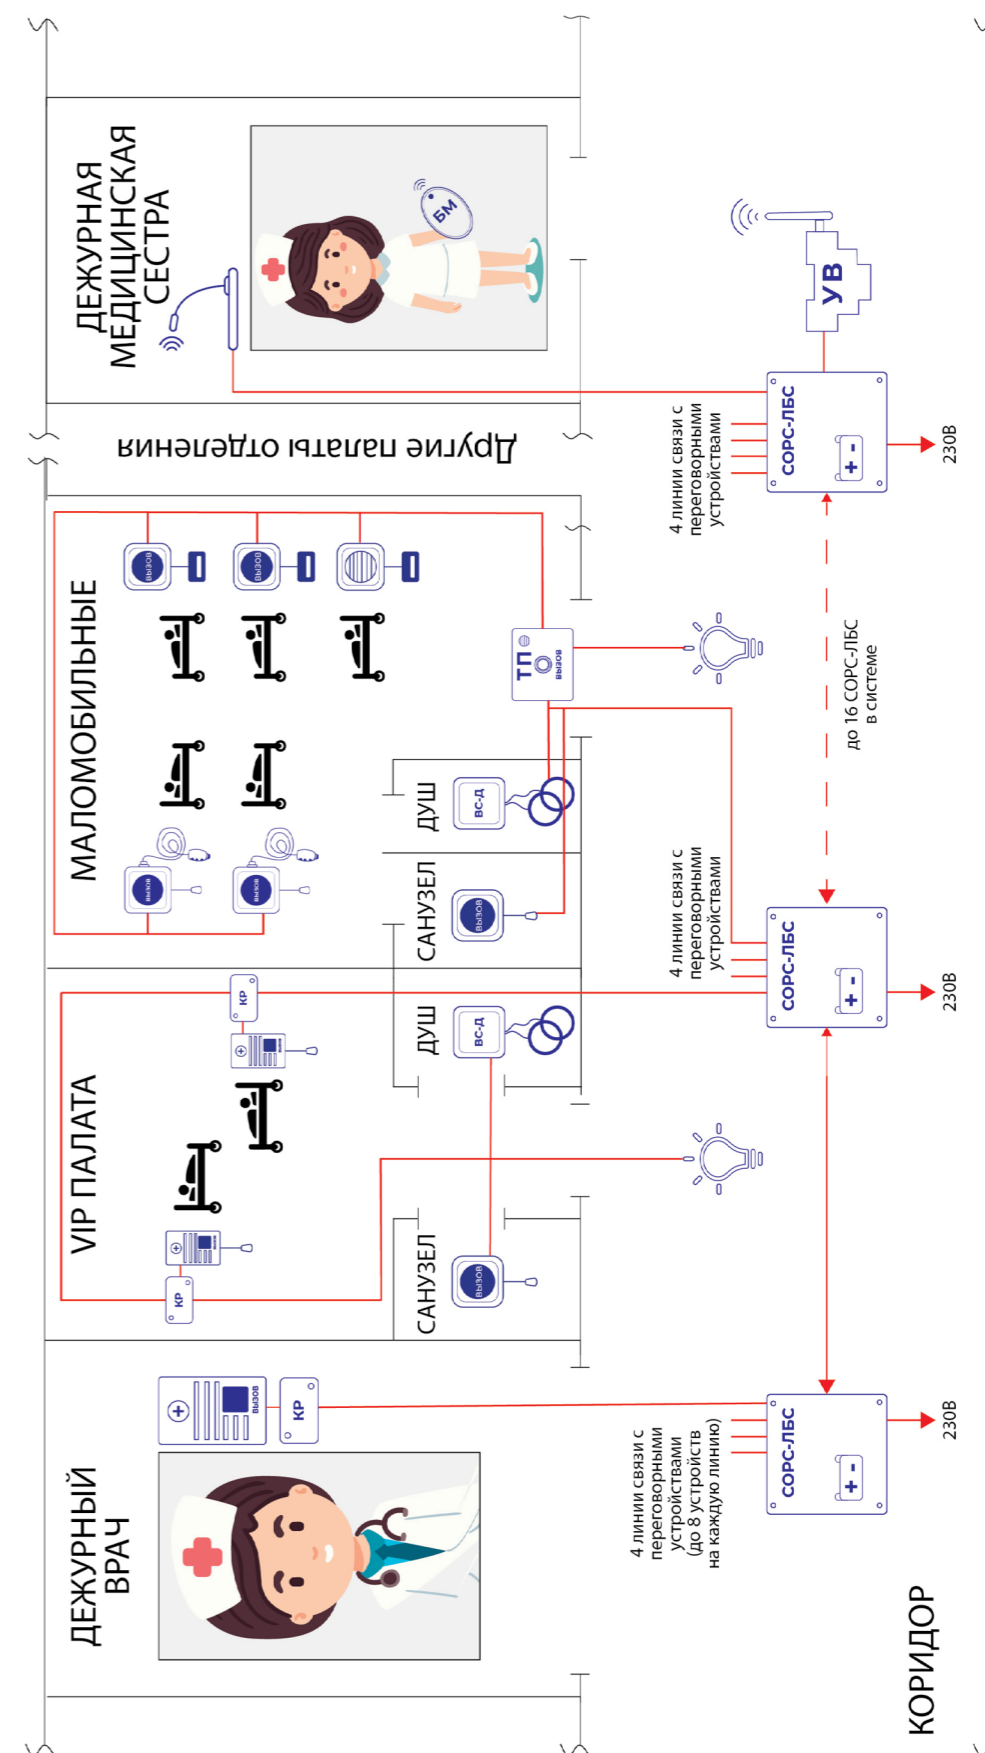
ДЕЖУРНАЯ МЕДИЦИНСКАЯ СЕСТРА

БМ

УВ

СОРС-ЛБС

4 линии связи с переговорными устройствами

230В

Другие палаты отделения

МАЛОМОБИЛЬНЫЕ

вызов

вызов

вызов

вызов

ТП

вызов

ДУШ

ВС-Д

САНУЗЕЛ

вызов

до 16 СОРС-ЛБС в системе

4 линии связи с переговорными устройствами

СОРС-ЛБС

230В

VIP ПАЛАТА

КР

КР

ДУШ

ВС-Д

САНУЗЕЛ

вызов

ДЕЖУРНЫЙ ВРАЧ

вызов

КР

4 линии связи с переговорными устройствами (до 8 устройств на каждую линию)

СОРС-ЛБС

230В

КОРИДОР